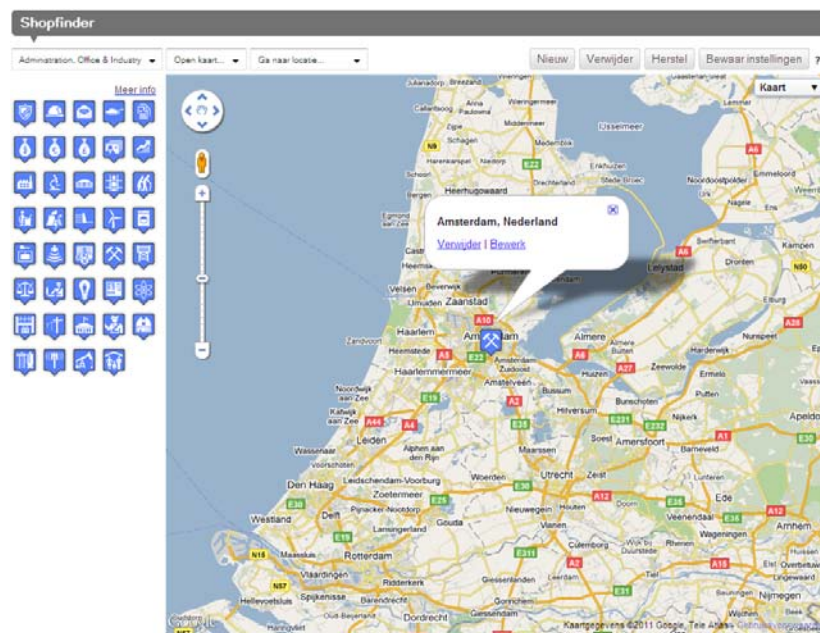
Shopfinder

Administration, Office & Industry
Open kaart...
Ga naar locatie...
Nieuw
Verwijder
Herstel
Bewaar instellingen

Meer info

Kaart

Amsterdam, Nederland
Verwijder | Bewerk

Juliandorp
Breezand
Callantsoog
Middenmeer
Wieringerwerf
Schagen
Medemblik
Urk
Heerhugowaard
Enkhuizen
Stede Broec
Noordoostpolder
Emmeloord
Lelystad
Dronten
Kampen
Heemskerk
Velsen
Beverwijk
Zaanstad
IJmuiden
Haarlem
Zandvoort
Heemstede
Amsterdam
Almere
Haarlemmermeer
Amstelveen
Zeewolde
Harderwijk
Ermelo
Noordwijk
Katwijk
Leiden
Hilversum
Bunschoten
Putten
Nijkerk
Apeldoorn
Soest
Amersfoort
Barneveld
Wassenaar
Alphen aan den Rijn
Den Haag
Leidschendam-Voorburg
Zoetermeer
Woerden
Maarssen
Utrecht
Zeist
Westland
Delft
Pijnacker-Nootdorp
Lansingerland
Nieuwegein
Houten
Ede
Veenendaal
Arnhem
Maassluis
Rotterdam
Vianen
Culemborg
Wageningen
Vlaardingen
Ridderkerk
Spijkenisse
Barendrecht
Hellevoetsluis
Dordrecht
Gorinchem
Nijmegen
Kaartgegevens ©2011 Google, Tele Atlas
Gebruiksvoorwaarden